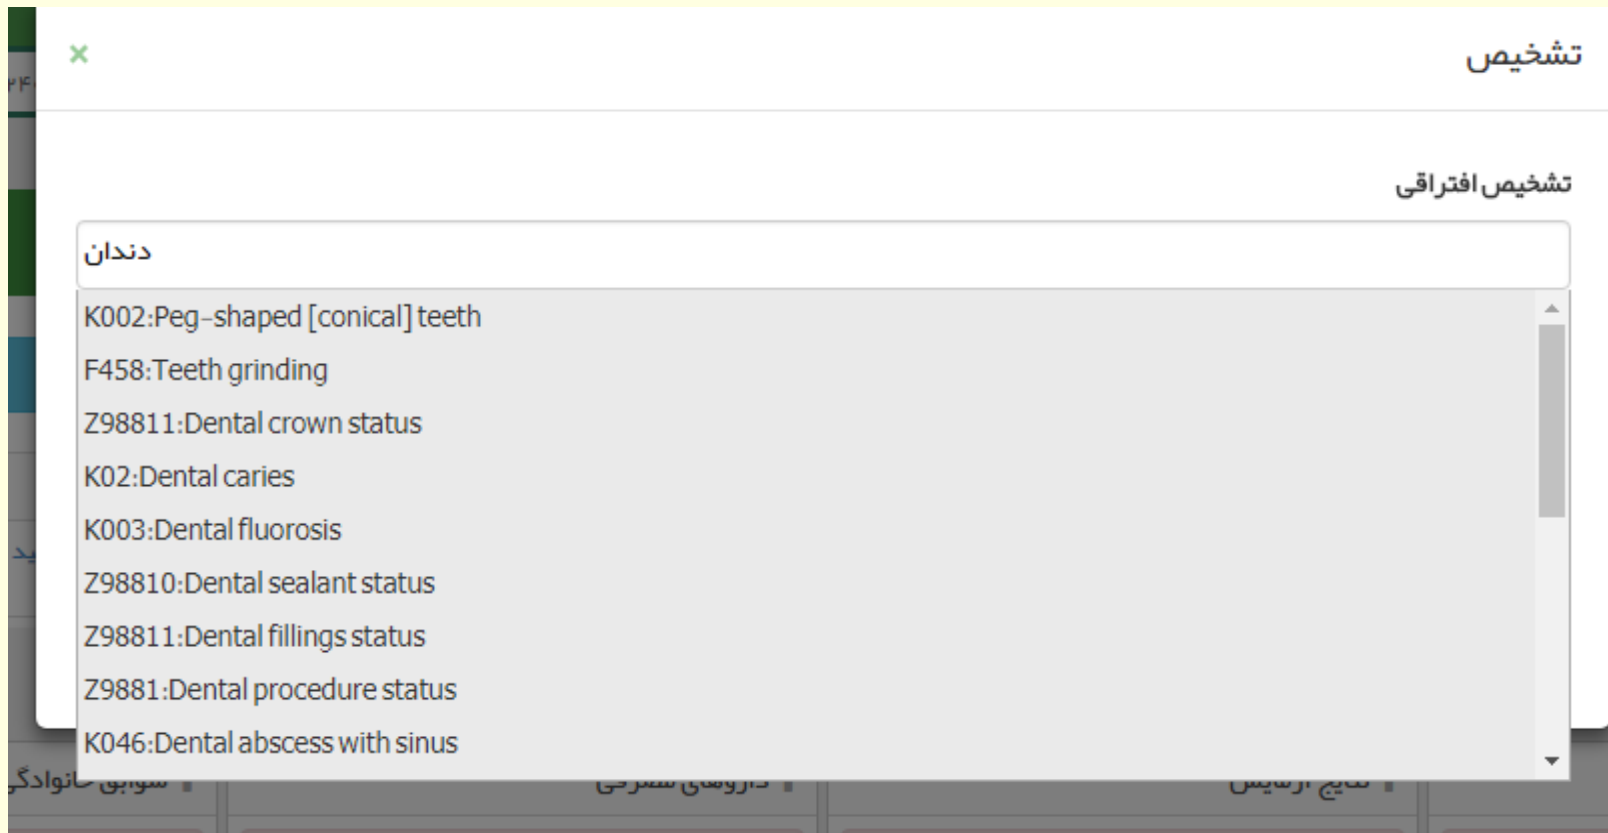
تشخیص

×

تشخیص افتراقی

دندان

K002:Peg-shaped [conical] teeth
F458:Teeth grinding
Z98811:Dental crown status
K02:Dental caries
K003:Dental fluorosis
Z98810:Dental sealant status
Z98811:Dental fillings status
Z9881:Dental procedure status
K046:Dental abscess with sinus

سوابق خانوادگی
داروهای مصرفی
نتایج آزمایش